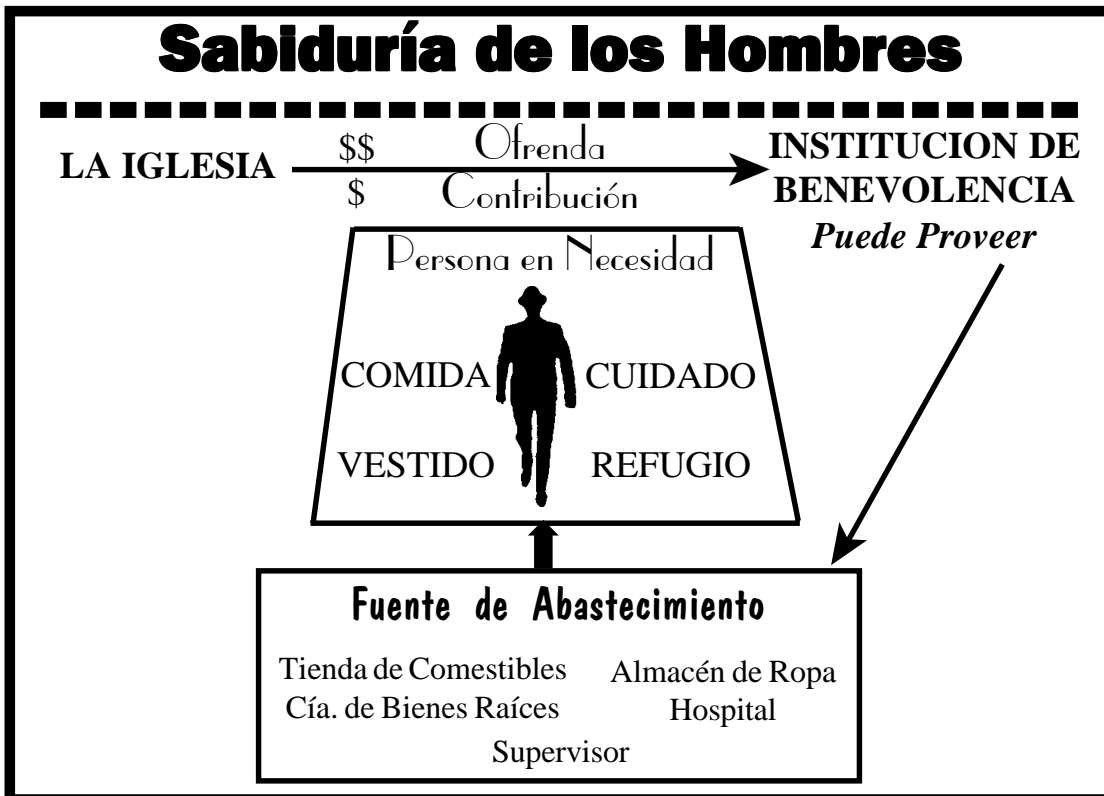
Sabiduría de los Hombres

LA IGLESIA

$$ Ofrenda

$ Contribución

INSTITUCION DE BENEVOLENCIA

Puede Proveer

Persona en Necesidad

COMIDA

CUIDADO

VESTIDO

REFUGIO

Fuente de Abastecimiento

Tienda de Comestibles

Almacén de Ropa

Cía. de Bienes Raíces

Hospital

Supervisor